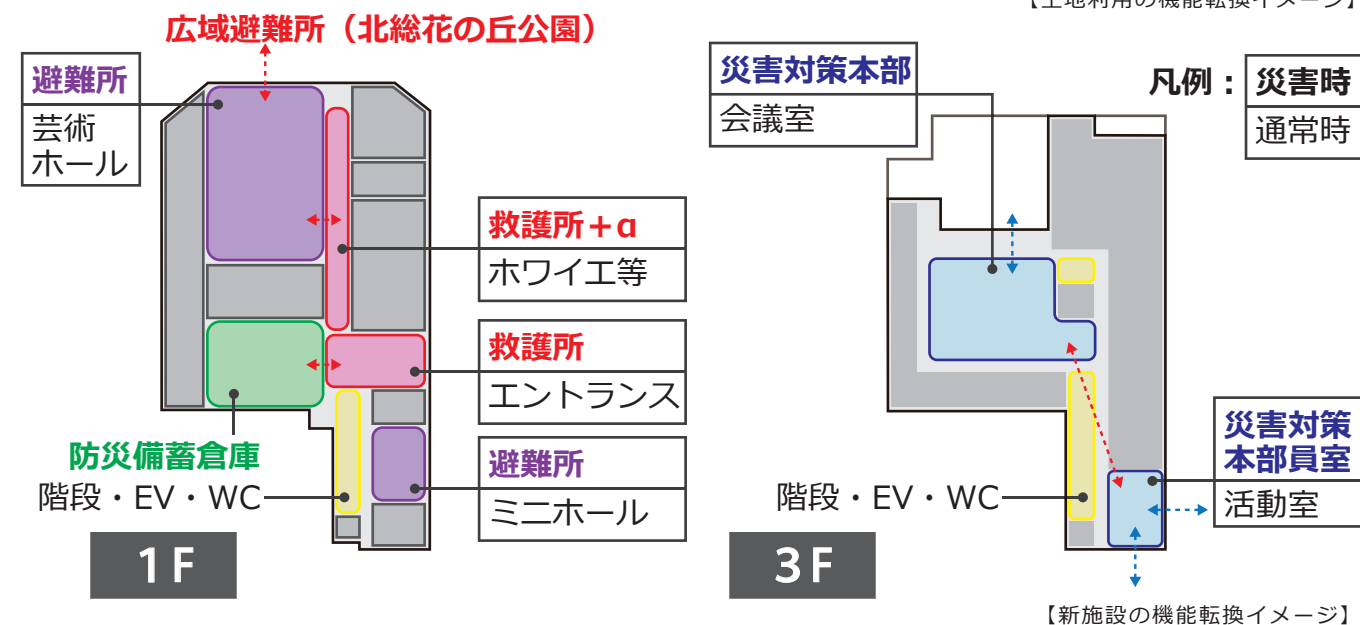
【土地利用の機能転換イメージ】

広域避難所（北総花の丘公園）

避難所
芸術ホール

救護所＋α
ホワイエ等

救護所
エントランス

防災備蓄倉庫

避難所
ミニホール

階段・EV・WC

1F

災害対策本部
会議室

凡例：災害時
通常時

災害対策本部員室
活動室

階段・EV・WC

3F

【新施設の機能転換イメージ】